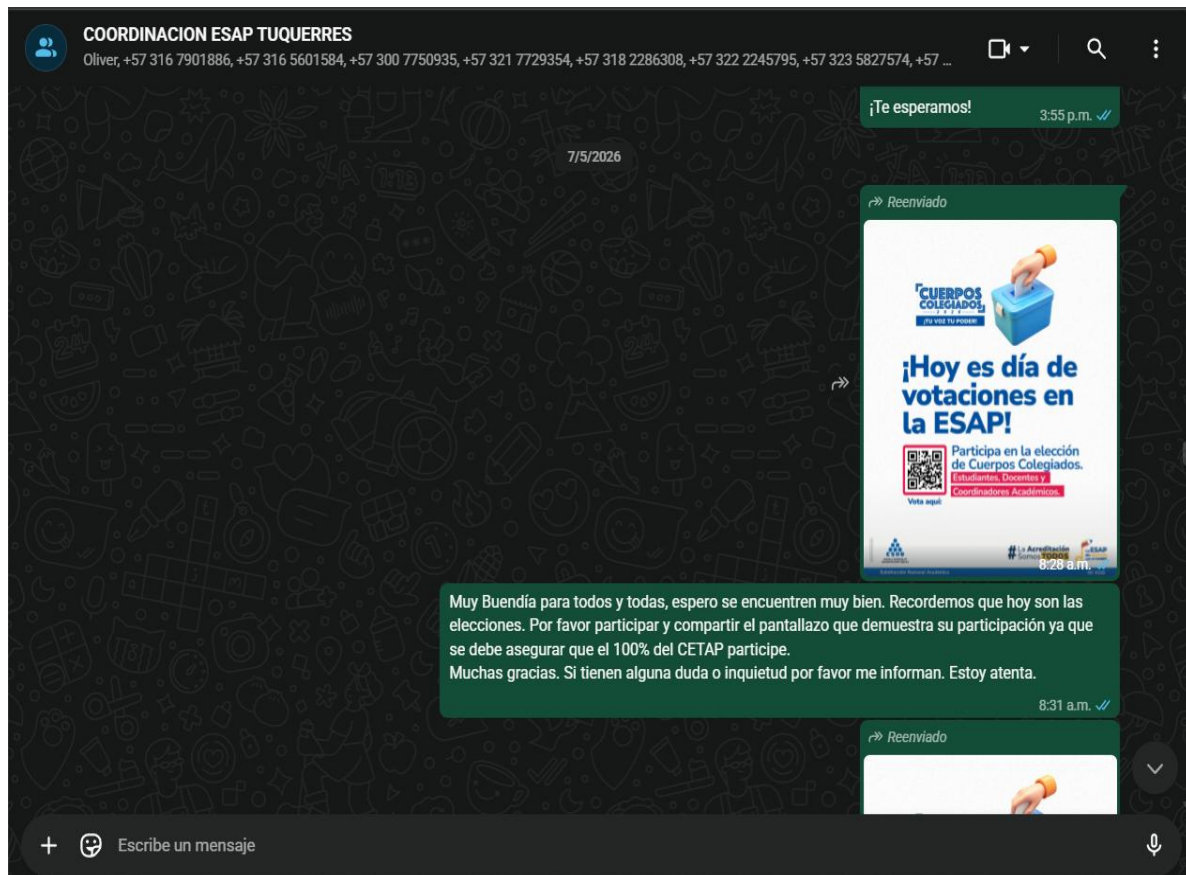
COORDINACION ESAP TUQUERRES
Oliver, +57 316 7901886, +57 316 5601584, +57 300 7750935, +57 321 7729354, +57 318 2286308, +57 322 2245795, +57 323 5827574, +57 ...

¡Te esperamos! 3:55 p.m.

7/5/2026

Reenviado

CUERPOS COLEGIADOS
¡TU VOZ TU PODER!

¡Hoy es día de votaciones en la ESAP!

Participa en la elección de Cuerpos Colegiados.
Estudiantes, Docentes y Coordinadores Académicos.

Vota aquí

#La Acreditación Somos TODOS
ESAP

8:28 a.m.

Muy Buendía para todos y todas, espero se encuentren muy bien. Recordemos que hoy son las elecciones. Por favor participar y compartir el pantallazo que demuestra su participación ya que se debe asegurar que el 100% del CETAP participe.
Muchas gracias. Si tienen alguna duda o inquietud por favor me informan. Estoy atenta.
8:31 a.m.

Reenviado

Escribe un mensaje